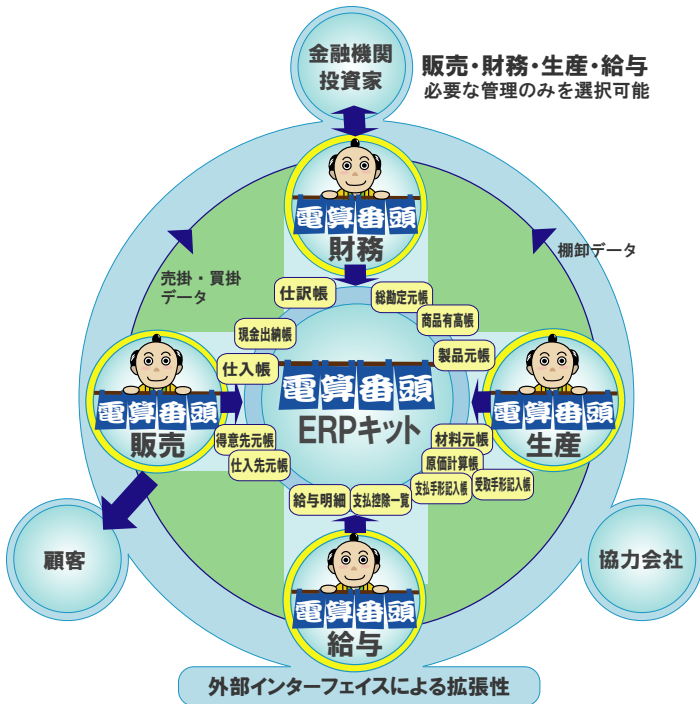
金融機関
投資家

販売・財務・生産・給与
必要な管理のみを選択可能

電算番頭
財務

売掛・買掛
データ

棚卸データ

仕訳帳

総勘定元帳

商品有高帳

現金出納帳

製品元帳

仕入帳

電算番頭
販売

電算番頭
ERPキット

電算番頭
生産

得意先元帳

材料元帳

仕入先元帳

原価計算帳

支払手形記入帳

受取手形記入帳

給与明細

支払控除一覧

顧客

協力会社

電算番頭
給与

外部インターフェイスによる拡張性